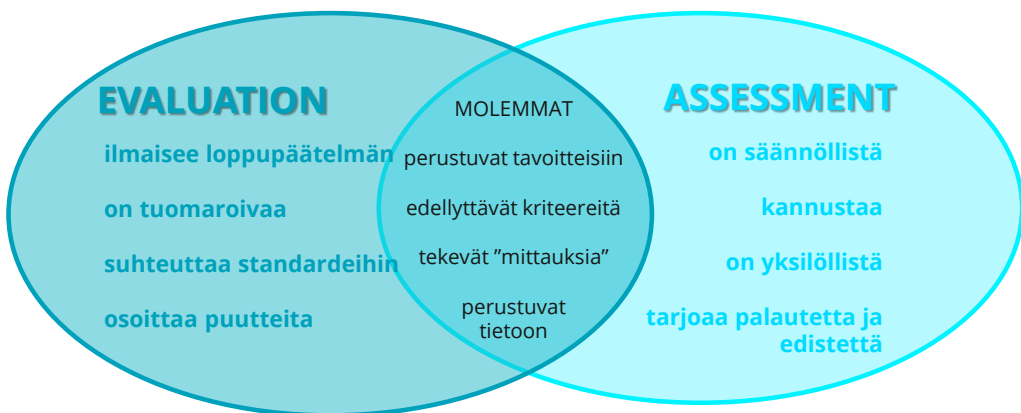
EVALUATION

ilmaisee loppupäätelmän

on tuomaroivaa

suhteuttaa standardeihin

osoittaa puutteita

MOLEMMAT

perustuvat tavoitteisiin

edellyttävät kriteereitä

tekevät ”mittauksia”

perustuvat tietoon

ASSESSMENT

on säännöllistä

kannustaa

on yksilöllistä

tarjoaa palautetta ja edistettä